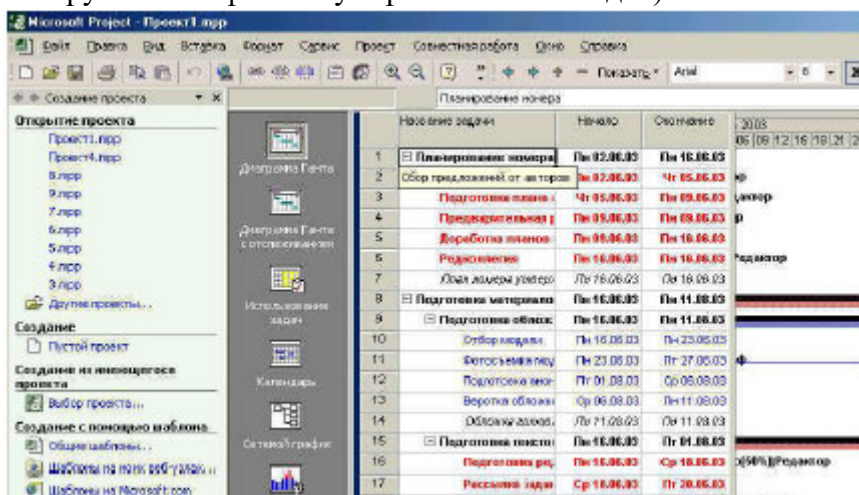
Microsoft Project - Проект1.mpp

Файл Правка Вид Вставка Формат Сервис Проект Совместная работа Окно Справка

Показать Arial 8

Создание проекта

Планирование номера

Открытие проекта
Проект1.mpp
Проект4.mpp
8.mpp
9.mpp
7.mpp
6.mpp
5.mpp
4.mpp
3.mpp
Другие проекты...

Создание
Пустой проект

Создание из имеющегося проекта
Выбор проекта...

Создание с помощью шаблона
Общие шаблоны...
Шаблоны на моих веб-узлах...
Шаблоны на Microsoft.com

Диаграмма Ганта
Диаграмма Ганта с отслеживанием
Использование задач
Календарь
Сетевой график

| | Название задачи | Начало | Окончание |
|---|---|---|---|
| 1 | ⊟ Планирование номера | Пн 02.06.03 | Пн 16.06.03 |
| 2 | Сбор предложений от авторов | Пн 02.06.03 | Чт 05.06.03 |
| 3 | Подготовка плана | Чт 05.06.03 | Пн 09.06.03 |
| 4 | Предварительная | Пн 09.06.03 | Пн 09.06.03 |
| 5 | Доработка планов | Пн 09.06.03 | Пн 16.06.03 |
| 6 | Редсовещание | Пн 16.06.03 | Пн 16.06.03 |
| 7 | План номера утвер | Пн 16.06.03 | Пн 16.06.03 |
| 8 | ⊟ Подготовка материалов | Пн 16.06.03 | Пн 11.08.03 |
| 9 | ⊟ Подготовка облож | Пн 16.06.03 | Пн 11.08.03 |
| 10 | Отбор модели | Пн 16.06.03 | Пн 23.06.03 |
| 11 | Фотосъемка мод | Пн 23.06.03 | Пт 27.06.03 |
| 12 | Подготовка macr | Пт 01.08.03 | Ср 06.08.03 |
| 13 | Верстка обложк | Ср 06.08.03 | Пн 11.08.03 |
| 14 | Обложка сдана | Пн 11.08.03 | Пн 11.08.03 |
| 15 | ⊟ Подготовка текст | Пн 16.06.03 | Пт 01.08.03 |
| 16 | Подготовка ред | Пн 16.06.03 | Ср 18.06.03 |
| 17 | Рассылка задан | Ср 18.06.03 | Пт 20.06.03 |

2003
06 09 12 15 18 21 2

Редактор
Редактор
Редактор
[50%];Редактор